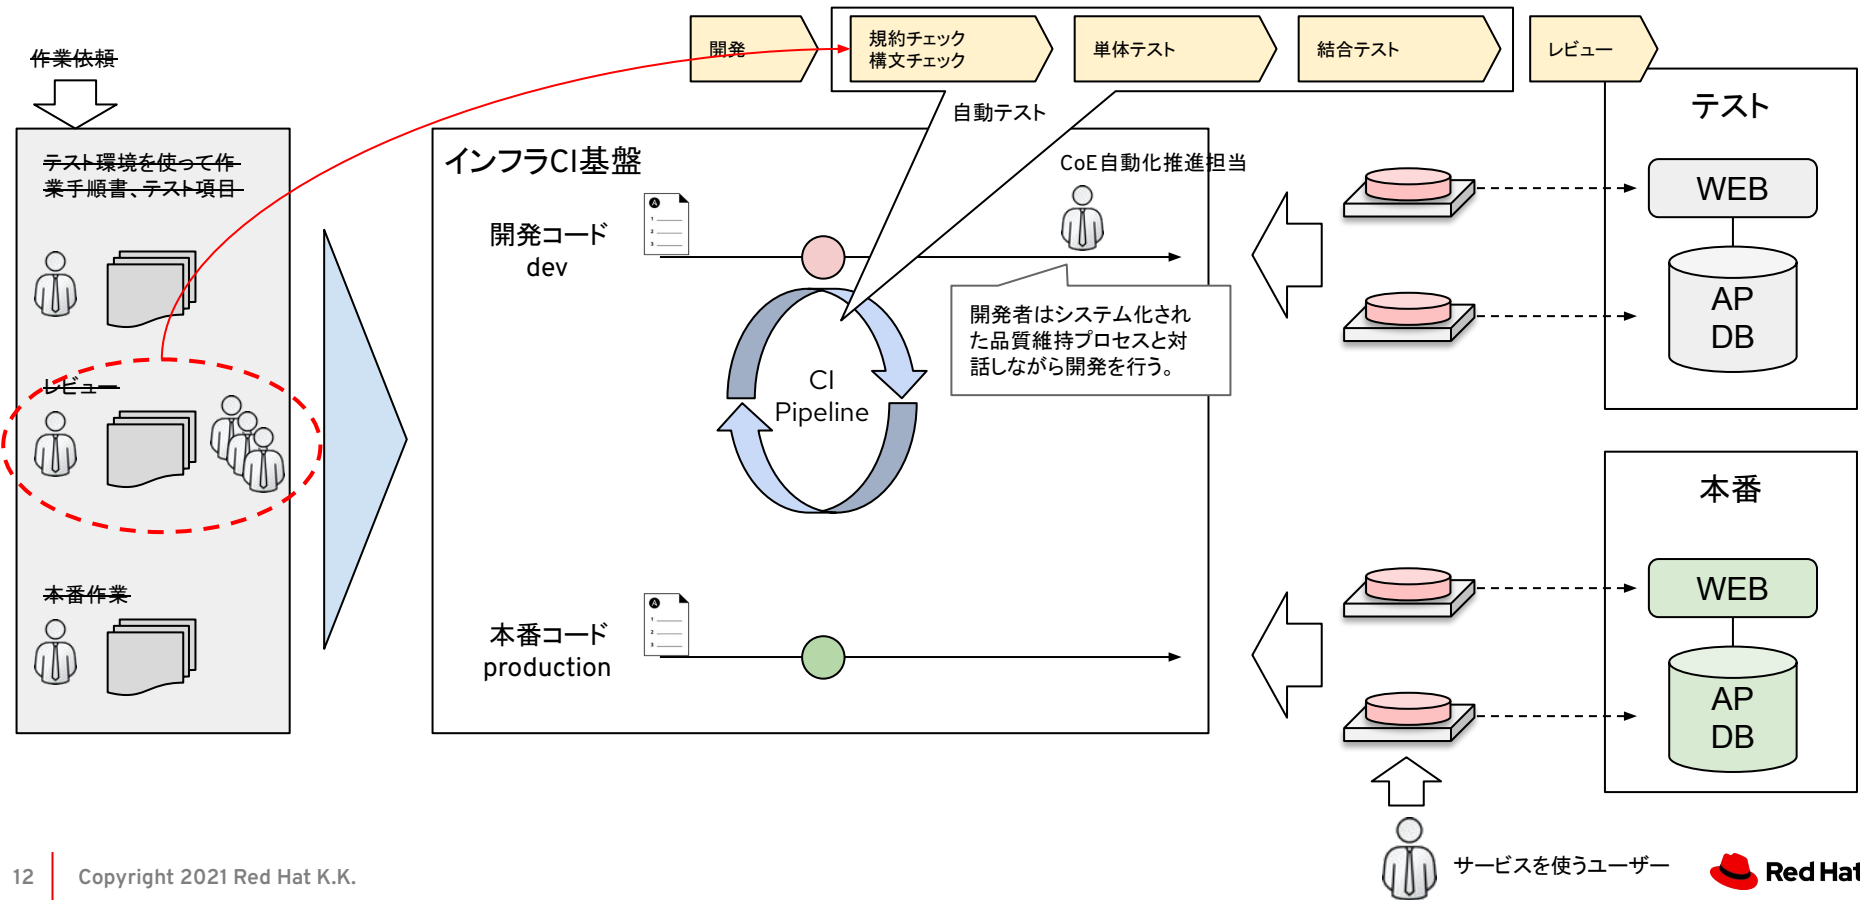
開発

規約チェック
構文チェック

単体テスト

結合テスト

レビュー

作業依頼

自動テスト

テスト環境を使って作業手順書、テスト項目

インフラCI基盤

CoE自動化推進担当

開発コード
dev

CI
Pipeline

開発者はシステム化された品質維持プロセスと対話しながら開発を行う。

レビュー

本番作業

本番コード
production

テスト

WEB

AP
DB

本番

WEB

AP
DB

サービスを使うユーザー

12 | Copyright 2021 Red Hat K.K.

Red Hat